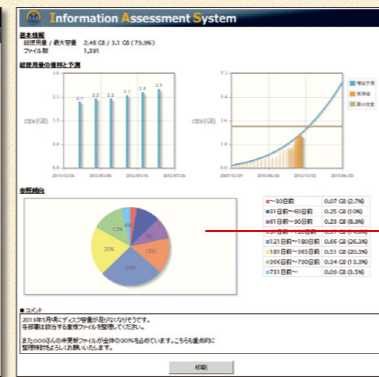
Information Assessment System

■基本情報
総使用量 / 最大容量　2.48 GB / 3.1 GB (79.8%)
ファイル数　1,331

■総使用量の推移と予測

2.1　2.2　2.2　2.3　2.4　2.5

容量(GB)

2012/02/26　2012/03/26　2012/04/26　2012/05/26　2012/06/26

容量(GB)

2012/02/26　2012/07/26　2013/01/26　2013/06/26

増加予測
実績値
最大容量

■経年傾向

| | | |
|---|---|---|
| ■ | ~30日前 | 0.07 GB (2.7%) |
| ■ | 31日前~60日前 | 0.25 GB (10.0%) |
| ■ | 61日前~90日前 | 0.23 GB (9.3%) |
| ■ | 91日前~120日前 | 0.37 GB (15.0%) |
| ■ | 121日前~180日前 | 0.66 GB (26.2%) |
| ■ | 181日前~365日前 | 0.51 GB (20.3%) |
| ■ | 366日前~730日前 | 0.34 GB (13.3%) |
| ■ | 731日前~ | 0.05 GB (3.1%) |

■コメント
2013年5月頃にディスク容量が足りなくなりそうです。
各部署は該当する重複ファイルを整理してください。

またOOOさんの未更新ファイルが全体の30%を占めています。こちらも重点的に
整理検討をよろしくお願いいたします。

印刷